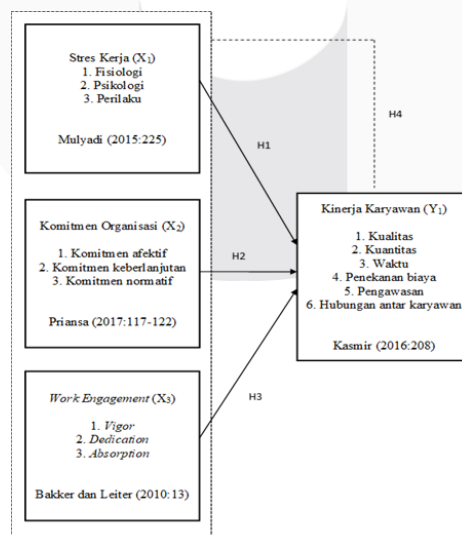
Stres Kerja ($X_1$)
1. Fisiologi
2. Psikologi
3. Perilaku

Mulyadi (2015:225)

Komitmen Organisasi ($X_2$)

1. Komitmen afektif
2. Komitmen keberlanjutan
3. Komitmen normatif

Priansa (2017:117-122)

Work Engagement ($X_3$)

1. Vigor
2. Dedication
3. Absorption

Bakker dan Leiter (2010:13)

H1

H2

H3

H4

Kinerja Karyawan ($Y_1$)

1. Kualitas
2. Kuantitas
3. Waktu
4. Penekanan biaya
5. Pengawasan
6. Hubungan antar karyawan

Kasmir (2016:208)